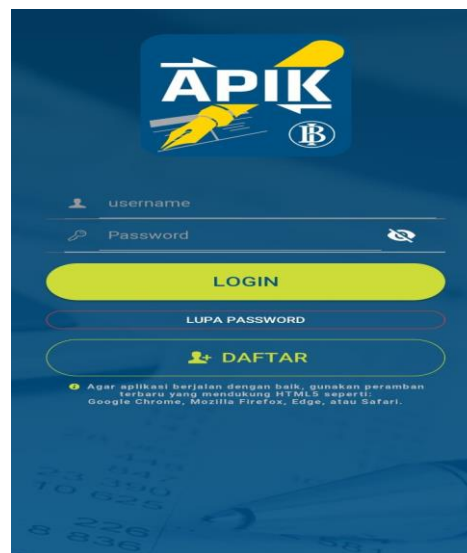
APIK

BI

username

Password

LOGIN

LUPA PASSWORD

DAFTAR

Agar aplikasi berjalan dengan baik, gunakan peramban terbaru yang mendukung HTML5 seperti: Google Chrome, Mozilla Firefox, Edge, atau Safari.